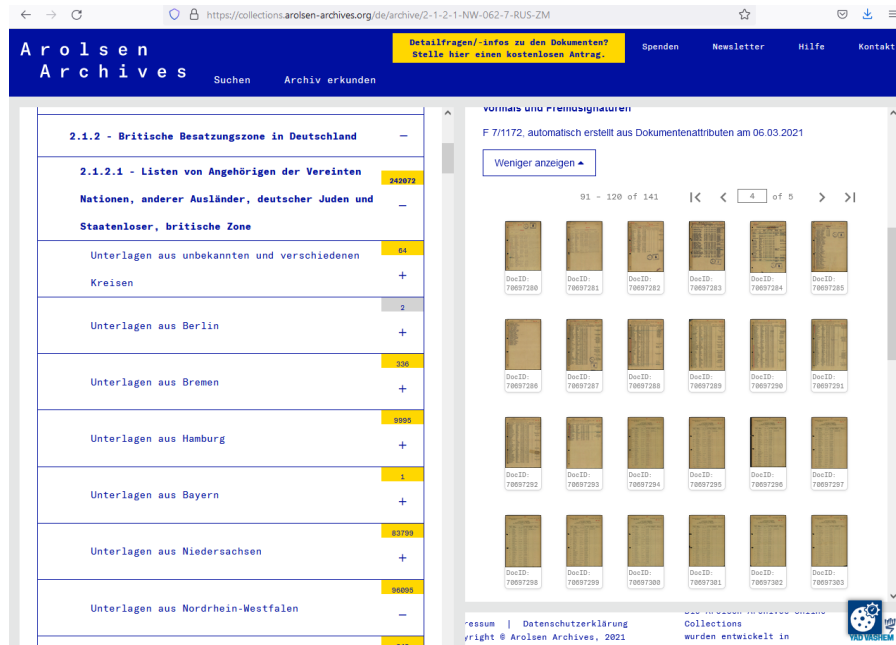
https://collections.arolsen-archives.org/de/archive/2-1-2-1-NW-062-7-RUS-ZM

Arolsen Archives

Suchen Archiv erkunden

Detailfragen/-infos zu den Dokumenten? Stelle hier einen kostenlosen Antrag.

Spenden Newsletter Hilfe Kontakt

2.1.2 - Britische Besatzungszone in Deutschland −

2.1.2.1 - Listen von Angehörigen der Vereinten Nationen, anderer Ausländer, deutscher Juden und Staatenloser, britische Zone 242072 −

Unterlagen aus unbekannten und verschiedenen Kreisen 64 +

Unterlagen aus Berlin 2 +

Unterlagen aus Bremen 336 +

Unterlagen aus Hamburg 9995 +

Unterlagen aus Bayern 1 +

Unterlagen aus Niedersachsen 83799 +

Unterlagen aus Nordrhein-Westfalen 96095 −

Vormals und Fremdsignaturen

F 7/1172, automatisch erstellt aus Dokumentenattributen am 06.03.2021

Weniger anzeigen

91 - 120 of 141 4 of 5

DocID: 70697280
DocID: 70697281
DocID: 70697282
DocID: 70697283
DocID: 70697284
DocID: 70697285
DocID: 70697286
DocID: 70697287
DocID: 70697288
DocID: 70697289
DocID: 70697290
DocID: 70697291
DocID: 70697292
DocID: 70697293
DocID: 70697294
DocID: 70697295
DocID: 70697296
DocID: 70697297
DocID: 70697298
DocID: 70697299
DocID: 70697300
DocID: 70697301
DocID: 70697302
DocID: 70697303

ressum | Datenschutzerklärung
yright © Arolsen Archives, 2021

Die Arolsen Archives Online Collections wurden entwickelt in

YAD VASHEM